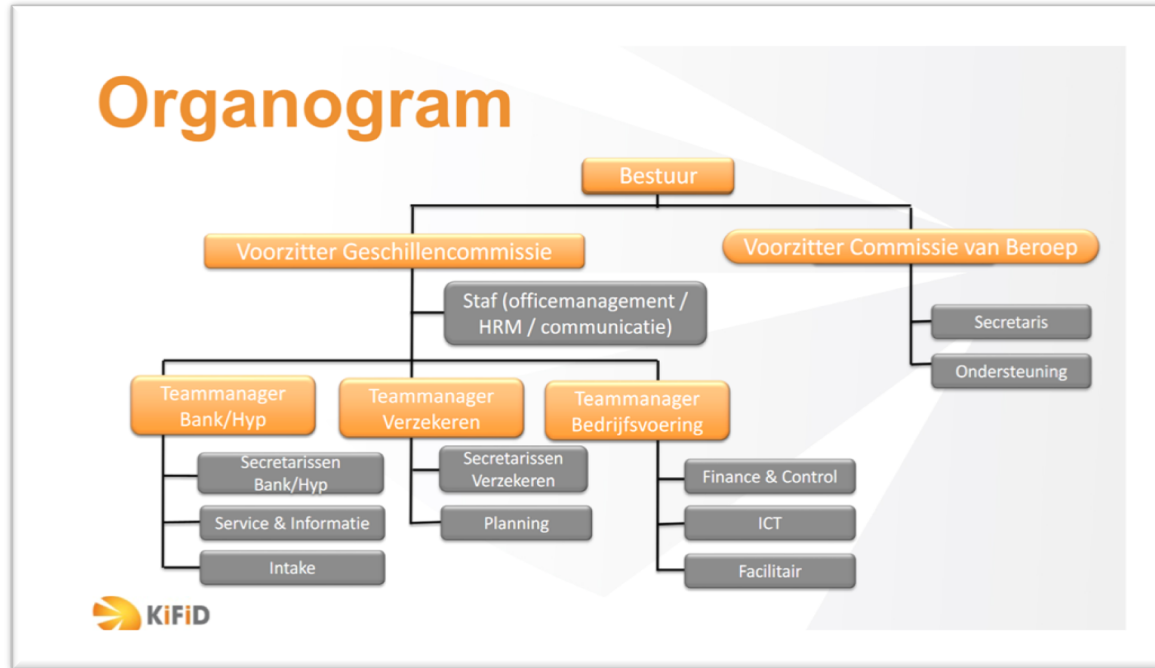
Organogram

Bestuur

Voorzitter Geschillencommissie

Voorzitter Commissie van Beroep

Staf (officemanagement / HRM / communicatie)

Secretaris

Ondersteuning

Teammanager Bank/Hyp

Teammanager Verzekeren

Teammanager Bedrijfsvoering

Secretarissen Bank/Hyp

Service & Informatie

Intake

Secretarissen Verzekeren

Planning

Finance & Control

ICT

Facilitair

KiFiD